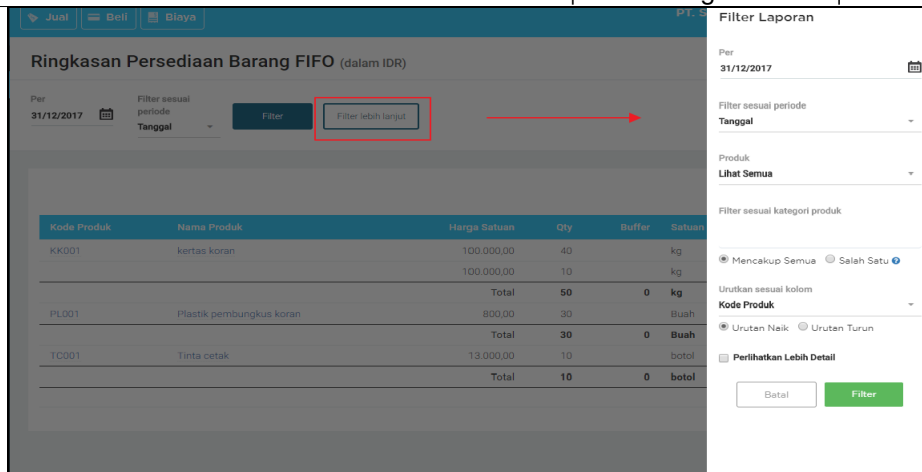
Jual Beli Biaya

PT. S

Ringkasan Persediaan Barang FIFO (dalam IDR)

Per
31/12/2017

Filter sesuai periode
Tanggal

Filter

Filter lebih lanjut

| Kode Produk | Nama Produk | Harga Satuan | Qty | Buffer | Satuan |
|---|---|---|---|---|---|
| KK001 | kertas koran | 100.000,00 | 40 | | kg |
| | | 100.000,00 | 10 | | kg |
| | | Total | 50 | 0 | kg |
| PL001 | Plastik pembungkus koran | 800,00 | 30 | | Bush |
| | | Total | 30 | 0 | Buah |
| TC001 | Tinta cetak | 13.000,00 | 10 | | botol |
| | | Total | 10 | 0 | botol |

Filter Laporan

Per
31/12/2017

Filter sesuai periode
Tanggal

Produk
Lihat Semua

Filter sesuai kategori produk

Mencakup Semua Salah Satu

Urutkan sesuai kolom
Kode Produk

Urutan Naik Urutan Turun

Perlihatkan Lebih Detail

Batal

Filter